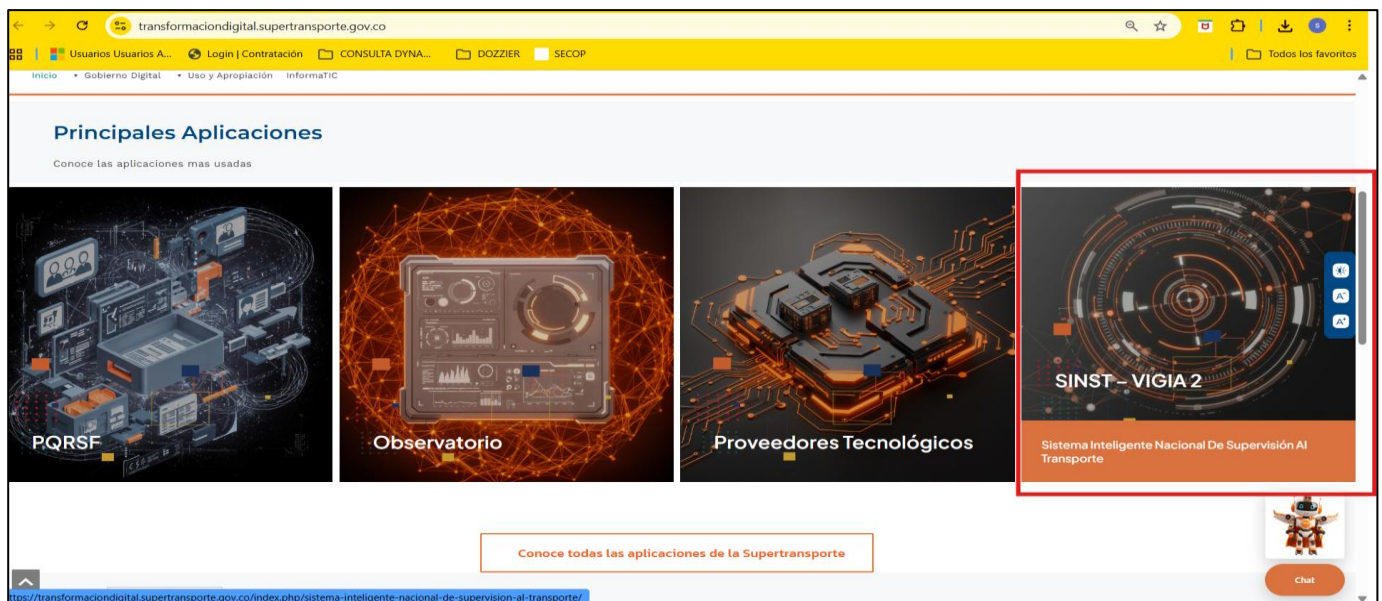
transformaciondigital.supertransporte.gov.co

Usuarios Usuarios A... Login | Contratación CONSULTA DYNA... DOZZIER SECOP Todos los favoritos

Inicio • Gobierno Digital • Uso y Apropiación InformaTIC

Principales Aplicaciones

Conoce las aplicaciones mas usadas

PQRSF

Observatorio

Proveedores Tecnológicos

SINST – VIGIA 2

Sistema Inteligente Nacional De Supervisión Al Transporte

Conoce todas las aplicaciones de la Supertransporte

Chat

ttps://transformaciondigital.supertransporte.gov.co/index.php/sistema-inteligente-nacional-de-supervision-al-transporte/